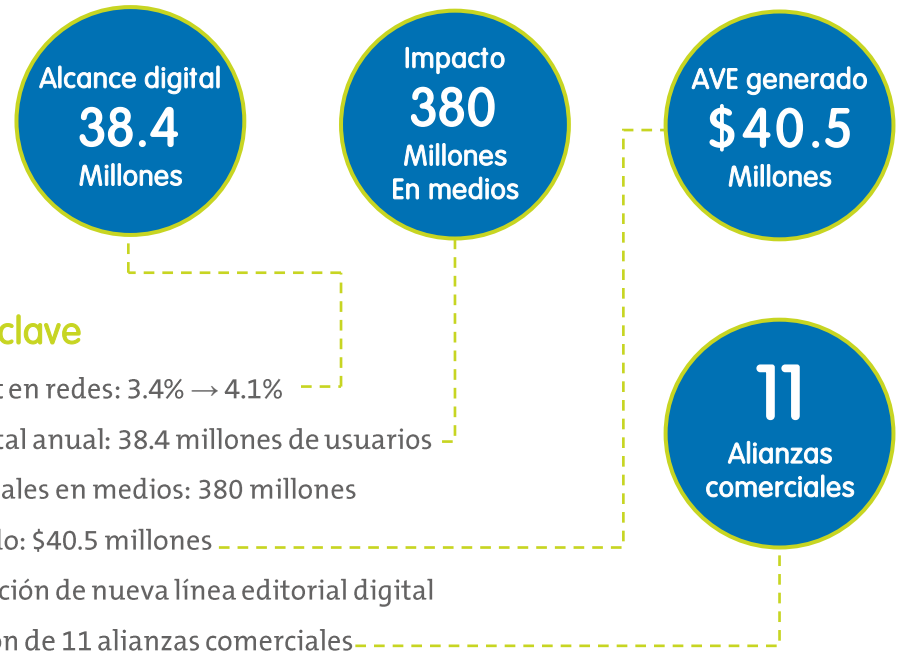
Alcance digital
38.4
Millones

Impacto
380
Millones
En medios

AVE generado
$40.5
Millones

clave

t en redes: 3.4% → 4.1%

tal anual: 38.4 millones de usuarios

ales en medios: 380 millones

lo: $40.5 millones

ción de nueva línea editorial digital

on de 11 alianzas comerciales

11
Alianzas
comerciales